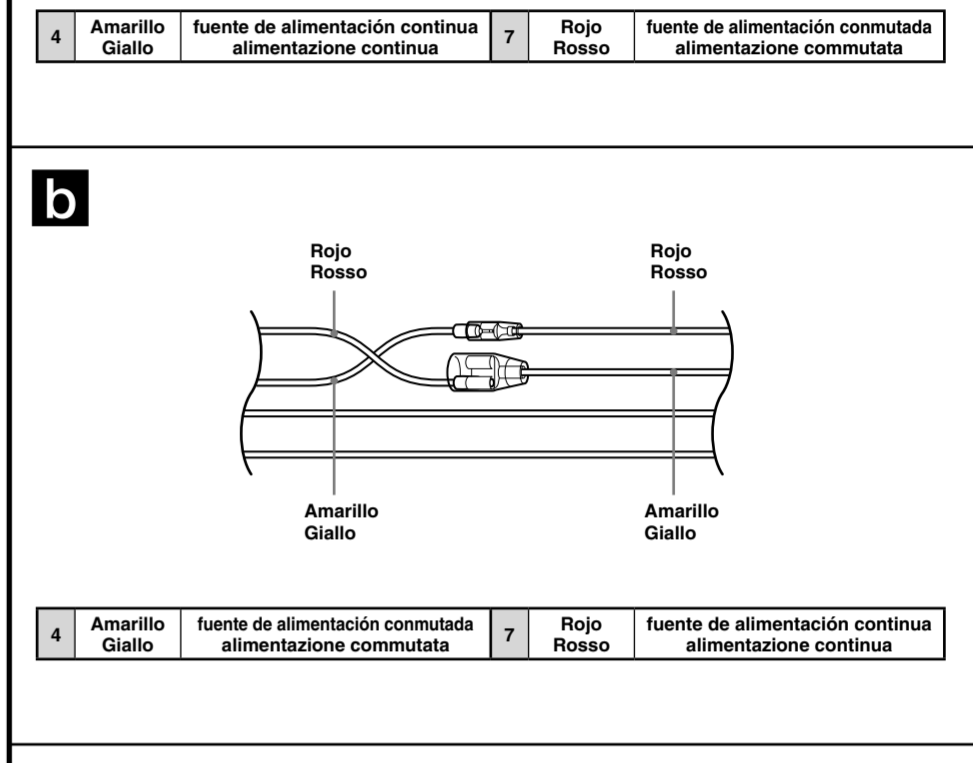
| 4 | Amarillo Giallo | fuente de alimentación continua alimentazione continua | 7 | Rojo Rosso | fuente de alimentación conmutada alimentazione commutata |
|---|---|---|---|---|---|

b

Rojo
Rosso

Rojo
Rosso

Amarillo
Giallo

Amarillo
Giallo

| 4 | Amarillo Giallo | fuente de alimentación conmutada alimentazione commutata | 7 | Rojo Rosso | fuente de alimentación continua alimentazione continua |
|---|---|---|---|---|---|